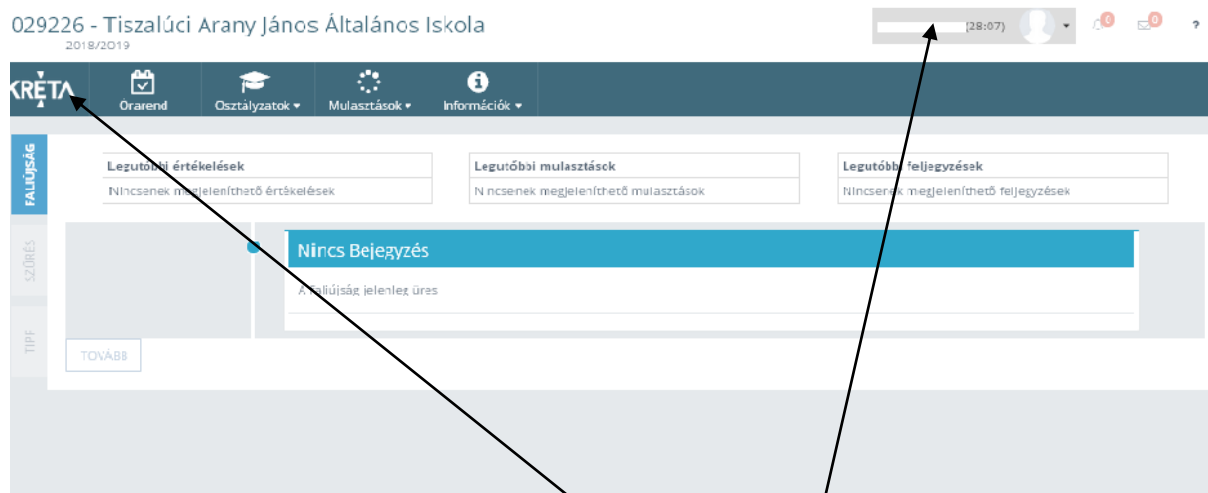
029226 - Tiszalúci Arany János Általános Iskola
2018/2019

(28:07) 0 0 ?

KRÉTA Órarend Osztályzatok ▾ Mulasztások ▾ Információk ▾

FALIÚJSÁG

SZŰRÉS

TIPP

| Legutóbbi értékelések |
|---|
| Nincsenek megjeleníthető értékelések |

| Legutóbbi mulasztások |
|---|
| Nincsenek megjeleníthető mulasztások |

| Legutóbbi feljegyzések |
|---|
| Nincsenek megjeleníthető feljegyzések |

Nincs Bejegyzés

A faliújság jelenleg üres

TOVÁBB